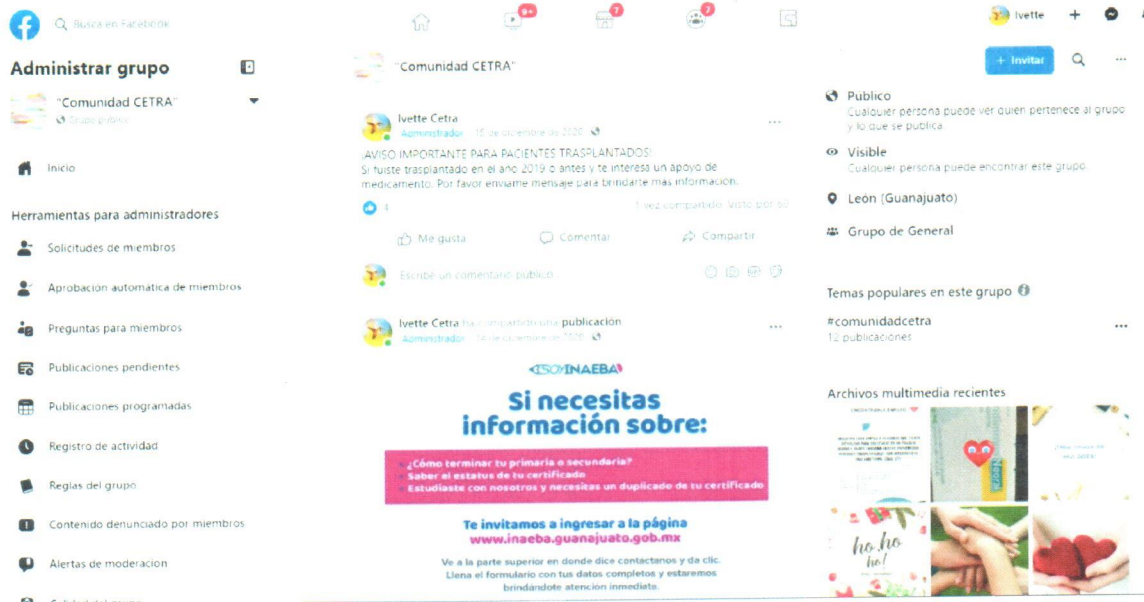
Busca en Facebook

9+ 7 7

Ivette

Administrar grupo

"Comunidad CETRA"
Grupo público

Inicio

Herramientas para administradores

Solicitudes de miembros

Aprobación automática de miembros

Preguntas para miembros

Publicaciones pendientes

Publicaciones programadas

Registro de actividad

Reglas del grupo

Contenido denunciado por miembros

Alertas de moderación

"Comunidad CETRA"

Ivette Cetra
Administrador · 15 de diciembre de 2020 ·

¡AVISO IMPORTANTE PARA PACIENTES TRASPLANTADOS!
Si fuiste trasplantado en el año 2019 o antes y te interesa un apoyo de medicamento. Por favor envíame mensaje para brindarte más información.

4 · 1 vez compartido · Visto por 69

Me gusta · Comentar · Compartir

Escribe un comentario público...

Ivette Cetra ha compartido una publicación.
Administrador · 14 de diciembre de 2020 ·

#SOYINAEBA

Si necesitas información sobre:

¿Cómo terminar tu primaria o secundaria?
Saber el estatus de tu certificado
Estudiaste con nosotros y necesitas un duplicado de tu certificado

Te invitamos a ingresar a la página
www.inaeba.guanajuato.gob.mx

Ve a la parte superior en donde dice contactanos y da clic.
Llena el formulario con tus datos completos y estaremos brindandote atencion inmediata.

+ Invitar

Público
Cualquier persona puede ver quién pertenece al grupo y lo que se publica.

Visible
Cualquier persona puede encontrar este grupo.

León (Guanajuato)

Grupo de General

Temas populares en este grupo

#comunidadcetra
12 publicaciones

Archivos multimedia recientes

ho ho ho!